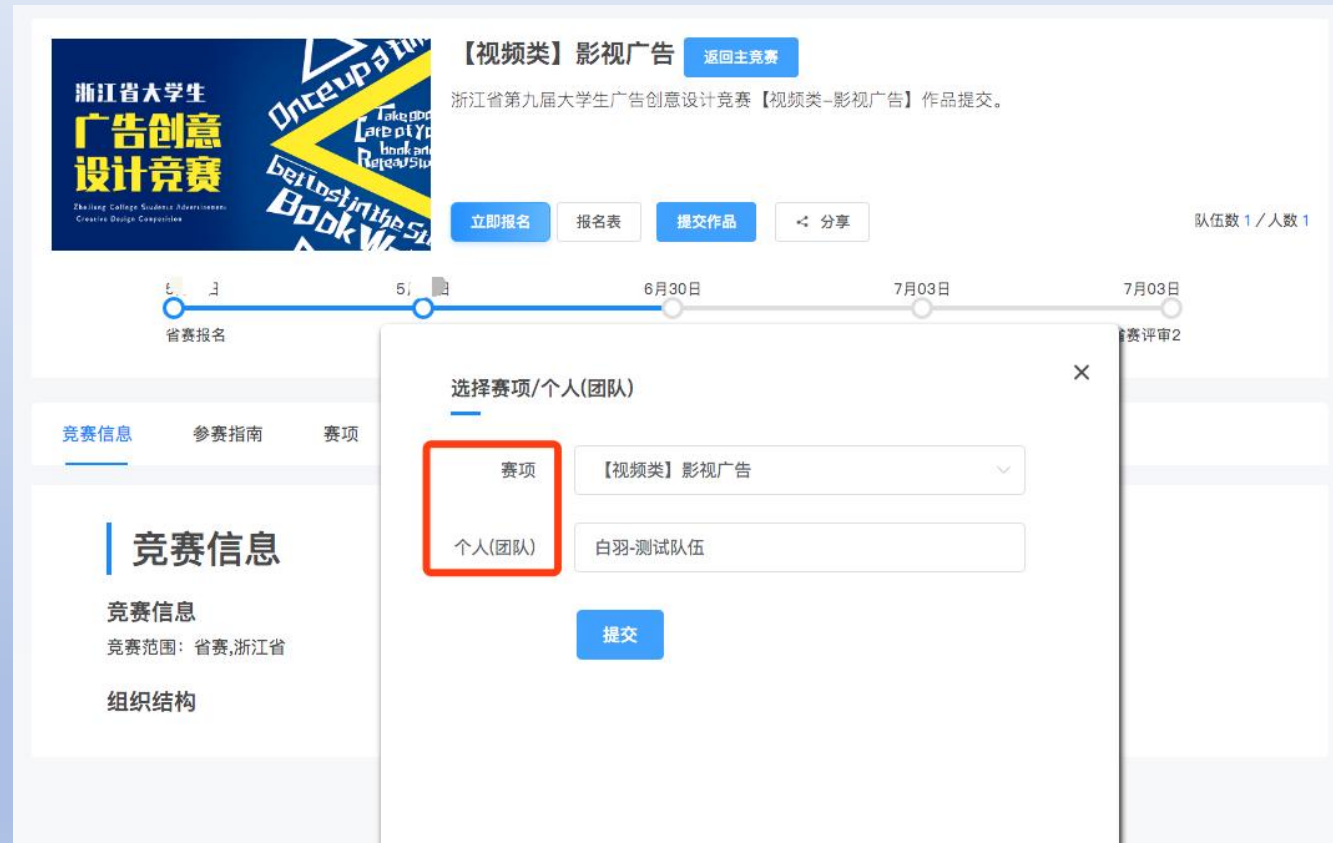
浙江省大学生
广告创意
设计竞赛
Zhejiang College Students Advertisement Creative Design Competition

Once up a tim
Take goo
Care of Yo
book and
Release it
Get lost in the St
Book W

【视频类】影视广告
返回主竞赛

浙江省第九届大学生广告创意设计竞赛【视频类-影视广告】作品提交。

立即报名
报名表
提交作品
分享

队伍数 1 / 人数 1

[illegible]日
5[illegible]日
6月30日
7月03日
7月03日

省赛报名
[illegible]赛评审2

竞赛信息
参赛指南
赛项

竞赛信息
竞赛信息
竞赛范围：省赛,浙江省
组织结构

选择赛项/个人(团队)
×
赛项
【视频类】影视广告
个人(团队)
白羽-测试队伍
提交